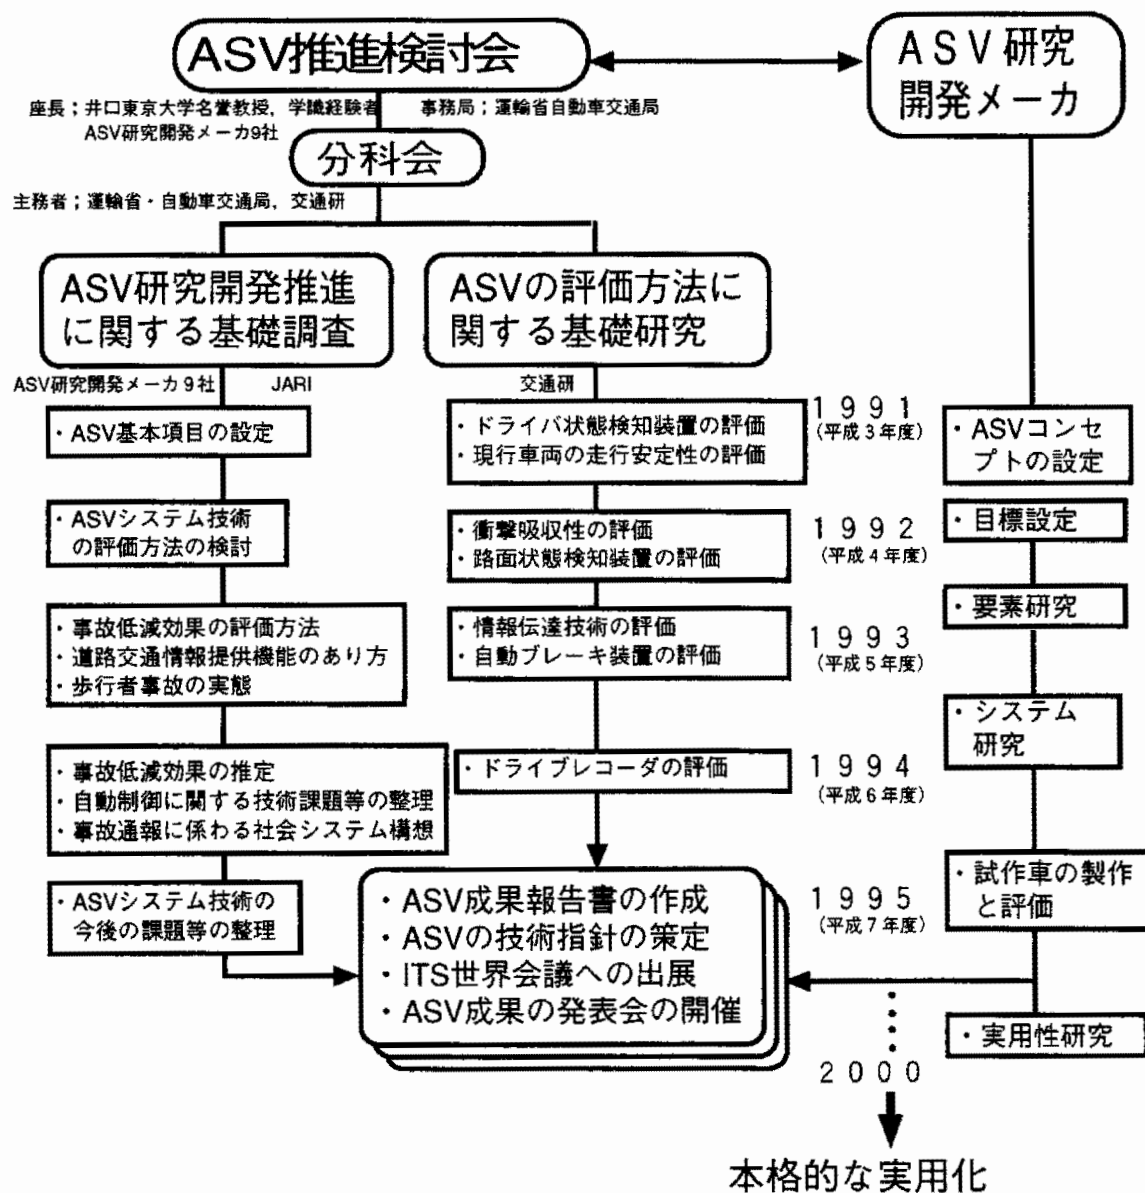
ASV推進検討会

ASV研究開発メーカ

座長；井口東京大学名誉教授，学識経験者
ASV研究開発メーカ9社

事務局；運輸省自動車交通局

分科会

主務者；運輸省・自動車交通局，交通研

ASV研究開発推進に関する基礎調査

ASVの評価方法に関する基礎研究

ASV研究開発メーカ９社　JARI

交通研

・ASV基本項目の設定

・ドライバ状態検知装置の評価
・現行車両の走行安定性の評価

1991
(平成３年度)

・ASVコンセプトの設定

・ASVシステム技術の評価方法の検討

・衝撃吸収性の評価
・路面状態検知装置の評価

1992
(平成４年度)

・目標設定

・要素研究

・事故低減効果の評価方法
・道路交通情報提供機能のあり方
・歩行者事故の実態

・情報伝達技術の評価
・自動ブレーキ装置の評価

1993
(平成５年度)

・システム研究

・事故低減効果の推定
・自動制御に関する技術課題等の整理
・事故通報に係わる社会システム構想

・ドライブレコーダの評価

1994
(平成６年度)

・ASVシステム技術の今後の課題等の整理

・ASV成果報告書の作成
・ASVの技術指針の策定
・ITS世界会議への出展
・ASV成果の発表会の開催

1995
(平成７年度)

・試作車の製作と評価

・実用性研究

2000

本格的な実用化